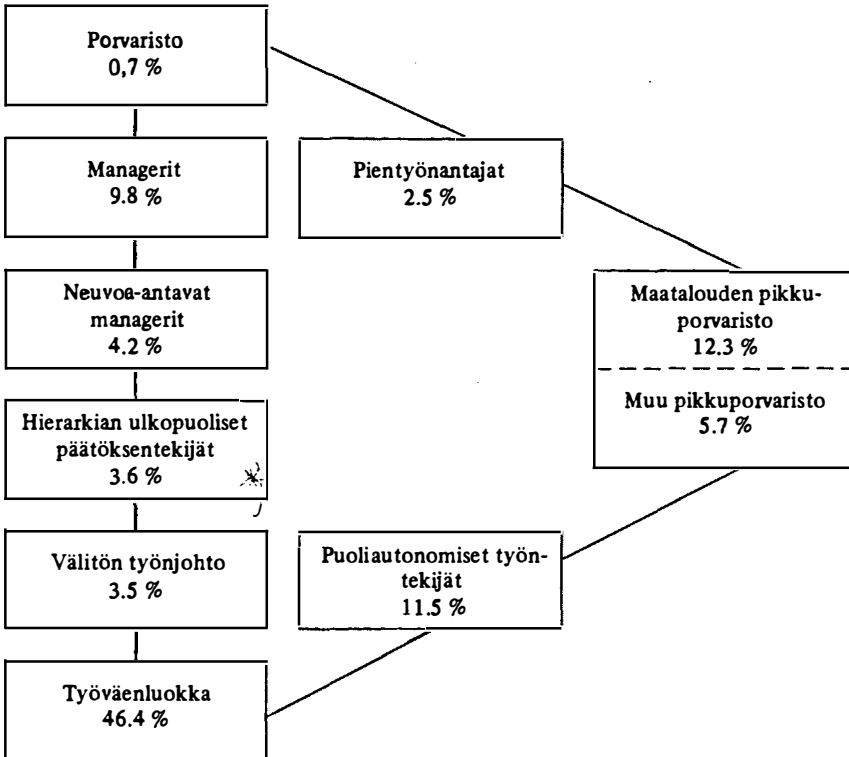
Porvaristo
0,7 %

Managerit
9.8 %

Neuvoa-antavat managerit
4.2 %

Hierarkian ulkopuoliset päätöksentekijät
3.6 %

Välitön työnjohto
3.5 %

Työväenluokka
46.4 %

Pientyönantajat
2.5 %

Puoliautonomiset työntekijät
11.5 %

Maatalouden pikkuporvaristo
12.3 %

Muu pikkuporvaristo
5.7 %